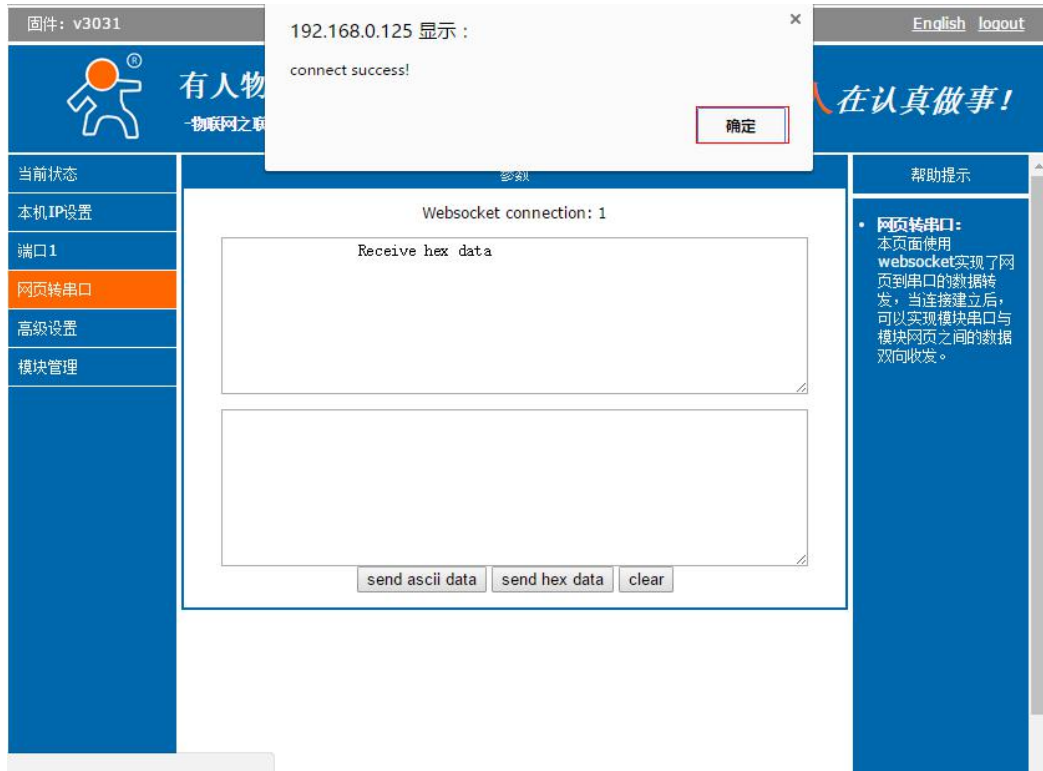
固件：v3031

English logout

192.168.0.125 显示：

×

connect success!

确定

有人物

-物联网之联

人在认真做事！

当前状态
本机IP设置
端口1
网页转串口
高级设置
模块管理

参数

Websocket connection: 1

Receive hex data

send ascii data
send hex data
clear

帮助提示

• 网页转串口：
本页面使用websocket实现了网页到串口的数据转发，当连接建立后，可以实现模块串口与模块网页之间的数据双向收发。